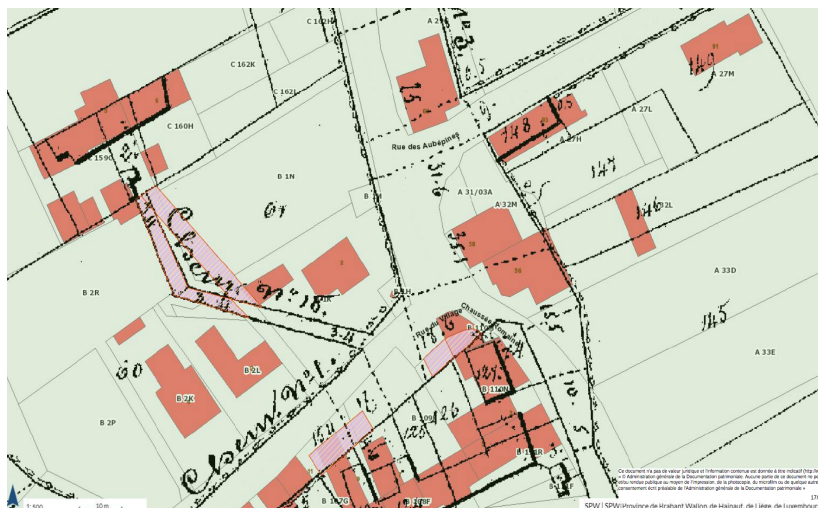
C 162N
A 26
C 162K
C 162L
C 160H
C 159C
A 27M
A 27L
A 27H
Rue des Aubépines
B 1N
A 31/03A
A 32M
A 32L
A 33D
A 33E
B 2R
B 2H
B 1K
Rue du Village
Chaussée Romaine
B 110N
B 2L
B 2K
B 2P
B 109
B 110R
B 117G
B 118F
N°3
15
148
147
146
145
67
Chemin N° 18
60
Chemin N° 1
146
126
Ce document n'a pas de valeur juridique et l'information contenue est donnée à titre indicatif (http://...
« © Administration générale de la Documentation patrimoniale. Aucune partie de ce document ne peut être reproduite ... au public au moyen de l'impression, de la photocopie, du microfilm ou de quelque autre ... consentement écrit préalable de l'Administration générale de la Documentation patrimoniale »
1: 500
10 m
SPW | SPW | Province de Brabant Wallon de Hainaut, de Liège, de Luxembourg